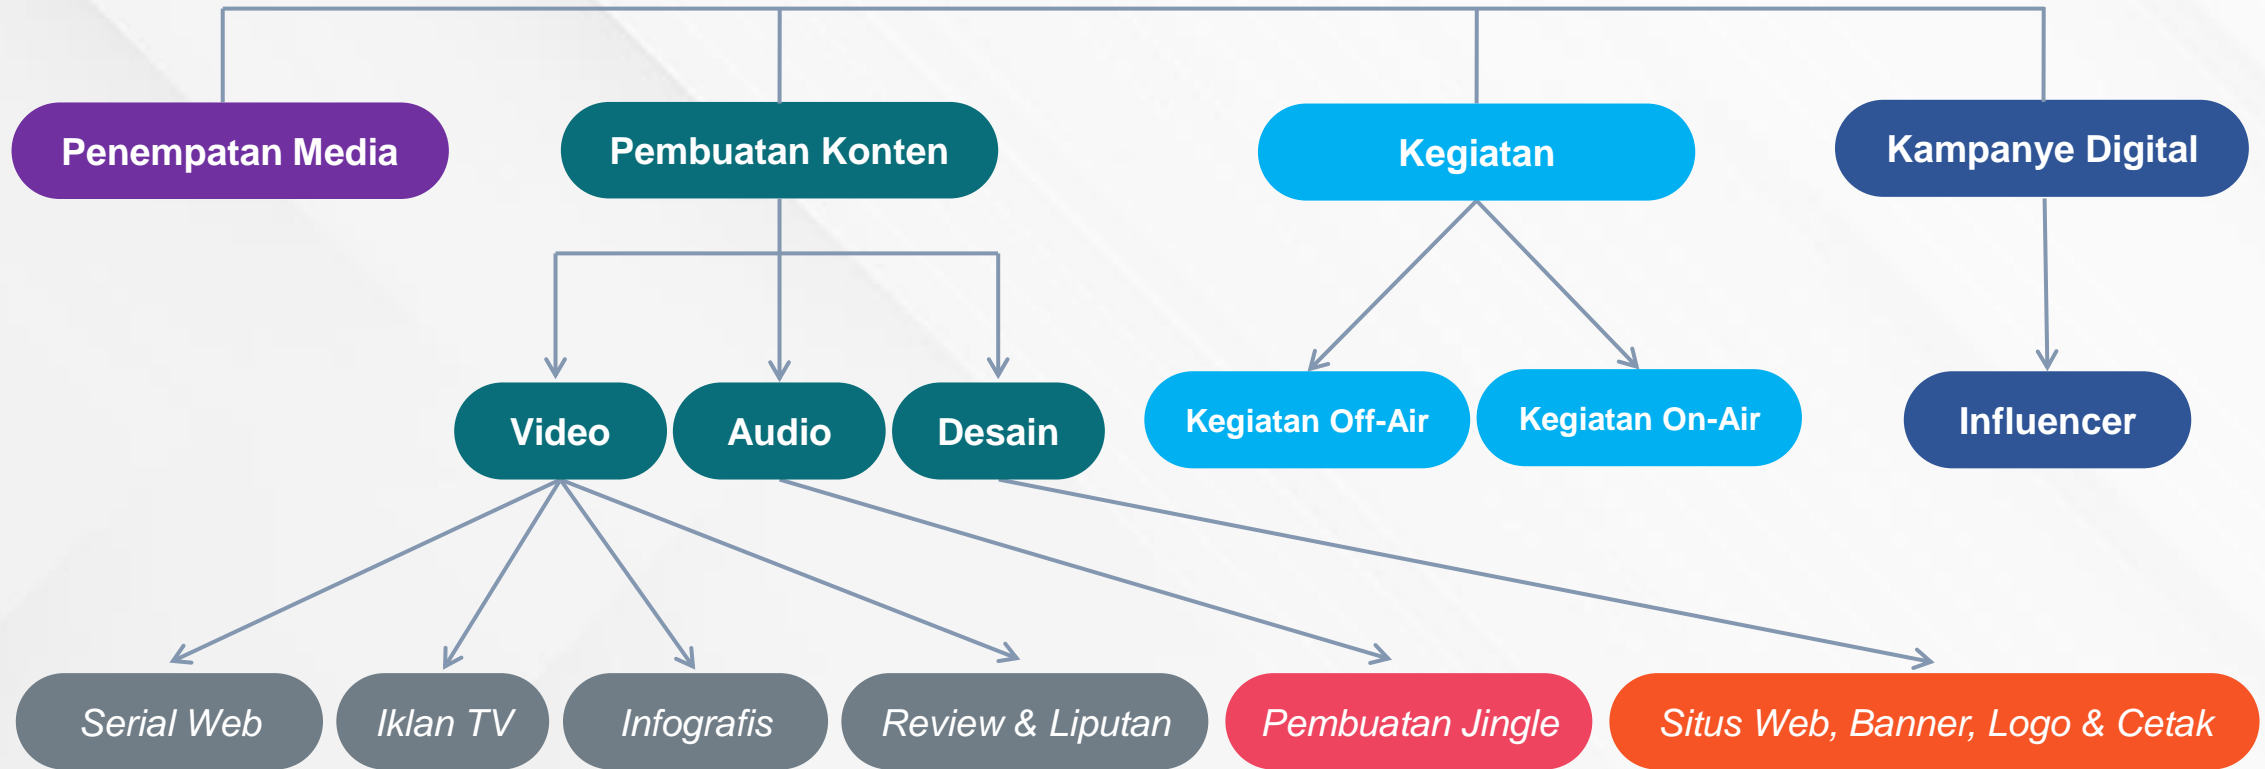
Penempatan Media

Pembuatan Konten

Kegiatan

Kampanye Digital

Video

Audio

Desain

Kegiatan Off-Air

Kegiatan On-Air

Influencer

Serial Web

Iklan TV

Infografis

Review & Liputan

Pembuatan Jingle

Situs Web, Banner, Logo & Cetak